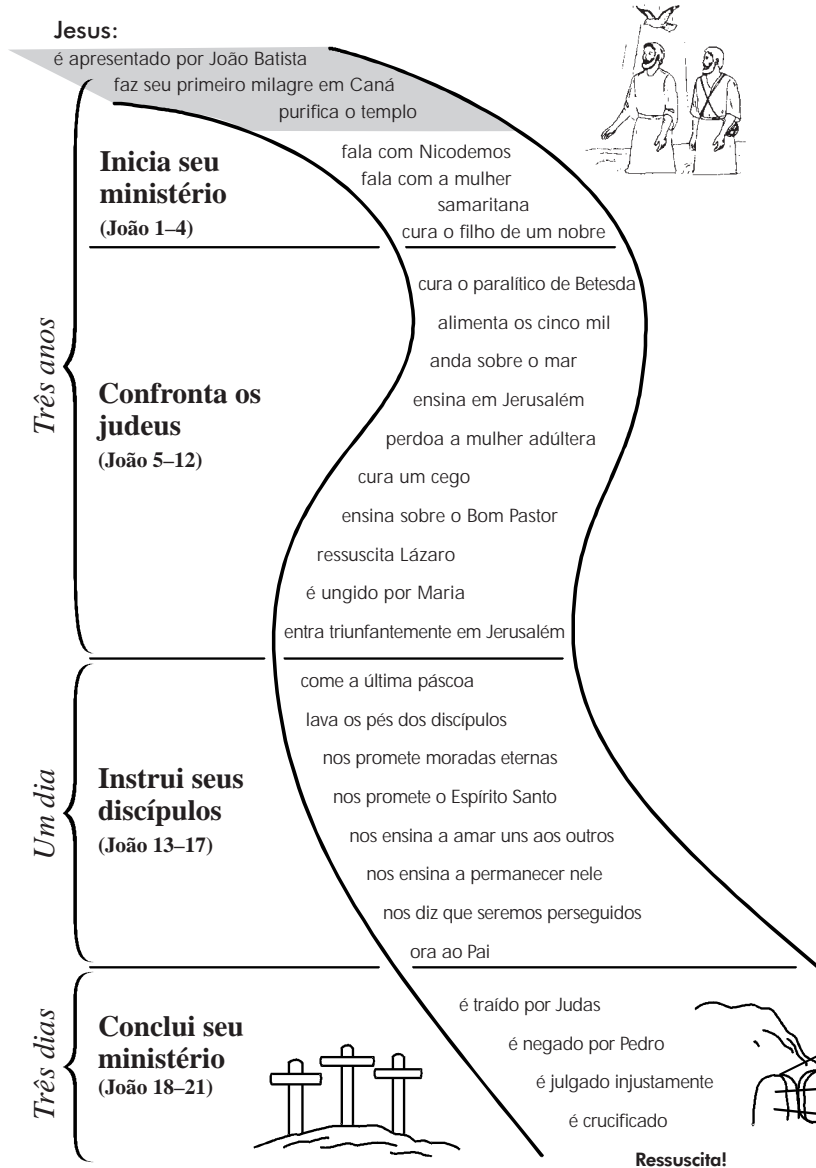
Jesus:
é apresentado por João Batista
faz seu primeiro milagre em Caná
purifica o templo

Três anos

Inicia seu ministério
(João 1–4)

fala com Nicodemos
fala com a mulher samaritana
cura o filho de um nobre

Confronta os judeus
(João 5–12)

cura o paralítico de Betesda
alimenta os cinco mil
anda sobre o mar
ensina em Jerusalém
perdoa a mulher adúltera
cura um cego
ensina sobre o Bom Pastor
ressuscita Lázaro
é ungido por Maria
entra triunfantemente em Jerusalém

Um dia

Instrui seus discípulos
(João 13–17)

come a última páscoa
lava os pés dos discípulos
nos promete moradas eternas
nos promete o Espírito Santo
nos ensina a amar uns aos outros
nos ensina a permanecer nele
nos diz que seremos perseguidos
ora ao Pai

Três dias

Conclui seu ministério
(João 18–21)

é traído por Judas
é negado por Pedro
é julgado injustamente
é crucificado
Ressuscita!